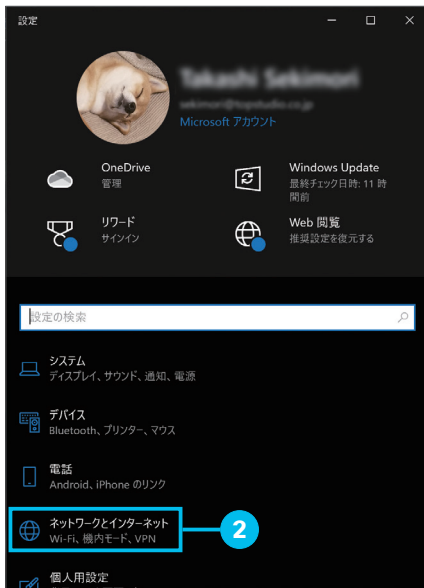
設定

Takashi Sekimori
sekimori@topstudio.co.jp
Microsoft アカウント

OneDrive
管理

Windows Update
最終チェック日時: 11 時間前

リワード
サインイン

Web 閲覧
推奨設定を復元する

設定の検索

システム
ディスプレイ、サウンド、通知、電源

デバイス
Bluetooth、プリンター、マウス

電話
Android、iPhone のリンク

ネットワークとインターネット
Wi-Fi、機内モード、VPN

2

個人用設定